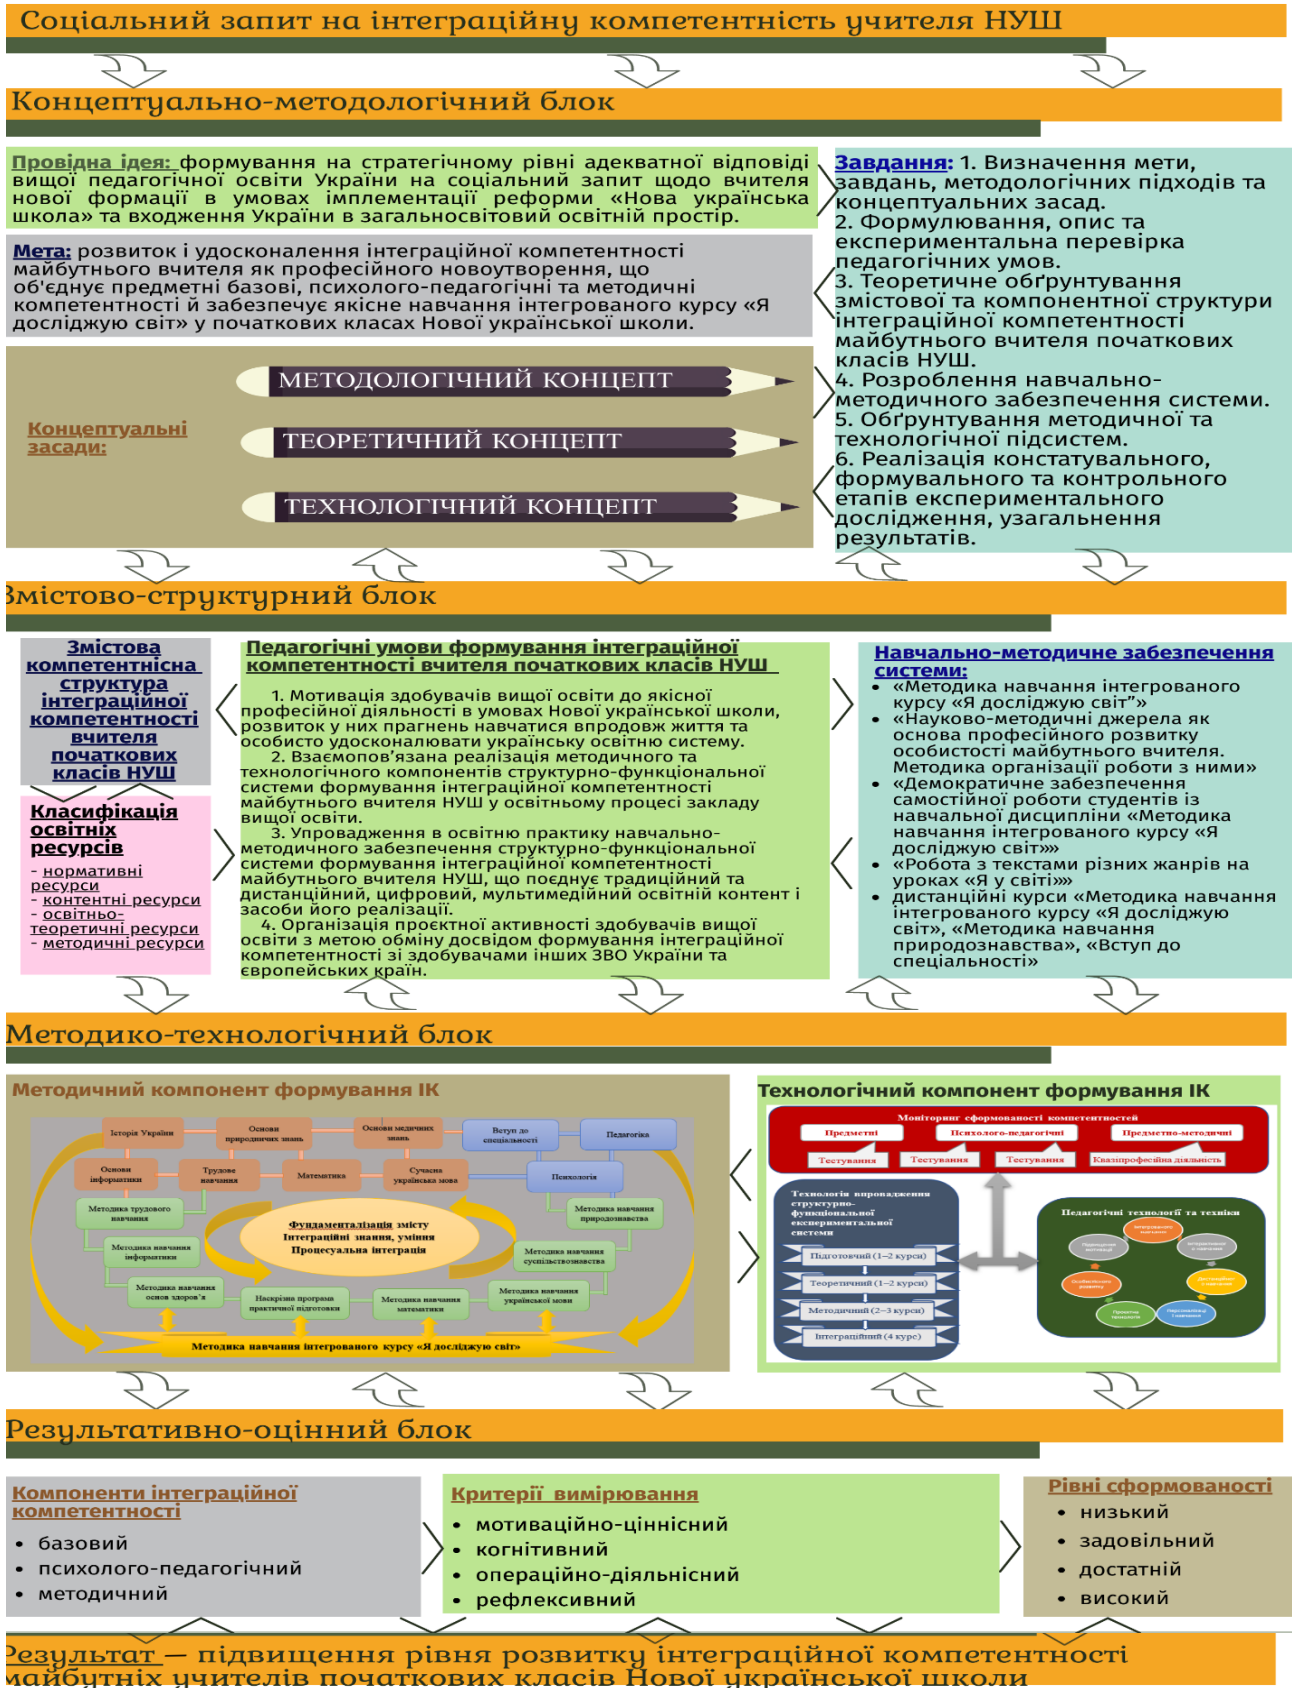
Соціальний запит на інтеграційну компетентність учителя НУШ

Концептуально-методологічний блок

Провідна ідея: формування на стратегічному рівні адекватної відповіді вищої педагогічної освіти України на соціальний запит щодо вчителя нової формації в умовах імплементації реформи «Нова українська школа» та входження України в загальносвітовий освітній простір.

Мета: розвиток і удосконалення інтеграційної компетентності майбутнього вчителя як професійного новоутворення, що об'єднує предметні базові, психолого-педагогічні та методичні компетентності й забезпечує якісне навчання інтегрованого курсу «Я досліджую світ» у початкових класах Нової української школи.

Концептуальні засади:
МЕТОДОЛОГІЧНИЙ КОНЦЕПТ
ТЕОРЕТИЧНИЙ КОНЦЕПТ
ТЕХНОЛОГІЧНИЙ КОНЦЕПТ

Завдання: 1. Визначення мети, завдань, методологічних підходів та концептуальних засад.
2. Формулювання, опис та експериментальна перевірка педагогічних умов.
3. Теоретичне обґрунтування змістової та компонентної структури інтеграційної компетентності майбутнього вчителя початкових класів НУШ.
4. Розроблення навчально-методичного забезпечення системи.
5. Обґрунтування методичної та технологічної підсистем.
6. Реалізація констатувального, формувального та контрольного етапів експериментального дослідження, узагальнення результатів.

Змістово-структурний блок

Змістова компетентнісна структура інтеграційної компетентності вчителя початкових класів НУШ

Класифікація освітніх ресурсів
- нормативні ресурси
- контентні ресурси
- освітньо-теоретичні ресурси
- методичні ресурси

Педагогічні умови формування інтеграційної компетентності вчителя початкових класів НУШ

1. Мотивація здобувачів вищої освіти до якісної професійної діяльності в умовах Нової української школи, розвиток у них прагнень навчатися впродовж життя та особисто удосконалювати українську освітню систему.
2. Взаємопов'язана реалізація методичного та технологічного компонентів структурно-функціональної системи формування інтеграційної компетентності майбутнього вчителя НУШ у освітньому процесі закладу вищої освіти.
3. Упровадження в освітню практику навчально-методичного забезпечення структурно-функціональної системи формування інтеграційної компетентності майбутнього вчителя НУШ, що поєднує традиційний та дистанційний, цифровий, мультимедійний освітній контент і засоби його реалізації.
4. Організація проектної активності здобувачів вищої освіти з метою обміну досвідом формування інтеграційної компетентності зі здобувачами інших ЗВО України та європейських країн.

Навчально-методичне забезпечення системи:
• «Методика навчання інтегрованого курсу «Я досліджую світ"»
• «Науково-методичні джерела як основа професійного розвитку особистості майбутнього вчителя. Методика організації роботи з ними»
• «Демократичне забезпечення самостійної роботи студентів із навчальної дисципліни «Методика навчання інтегрованого курсу «Я досліджую світ»»
• «Робота з текстами різних жанрів на уроках «Я у світі»»
• дистанційні курси «Методика навчання інтегрованого курсу «Я досліджую світ», «Методика навчання природознавства», «Вступ до спеціальності»

Методико-технологічний блок

Методичний компонент формування ІК
Історія України; Основи природничих знань; Основи медичних знань; Вступ до спеціальності; Педагогіка; Основи інформатики; Трудове навчання; Математика; Сучасна українська мова; Психологія; Методика трудового навчання; Методика навчання природознавства; Фундаменталізація змісту; Інтеграційні знання, уміння; Процесуальна інтеграція; Методика навчання інформатики; Методика навчання суспільствознавства; Методика навчання основ здоров'я; Наскрізна програма практичної підготовки; Методика навчання математики; Методика навчання української мови; Методика навчання інтегрованого курсу «Я досліджую світ»

Технологічний компонент формування ІК
Моніторинг сформованості компетентностей
Предметні; Психолого-педагогічні; Предметно-методичні
Тестування; Тестування; Тестування; Квазіпрофесійна діяльність
Технологія впровадження структурно-функціональної експериментальної системи
Підготовчий (1–2 курси); Теоретичний (1–2 курси); Методичний (2–3 курси); Інтеграційний (4 курс)
Педагогічні технології та техніки

Результативно-оцінний блок

Компоненти інтеграційної компетентності
• базовий
• психолого-педагогічний
• методичний

Критерії вимірювання
• мотиваційно-ціннісний
• когнітивний
• операційно-діяльнісний
• рефлексивний

Рівні сформованості
• низький
• задовільний
• достатній
• високий

Результат — підвищення рівня розвитку інтеграційної компетентності майбутніх учителів початкових класів Нової української школи